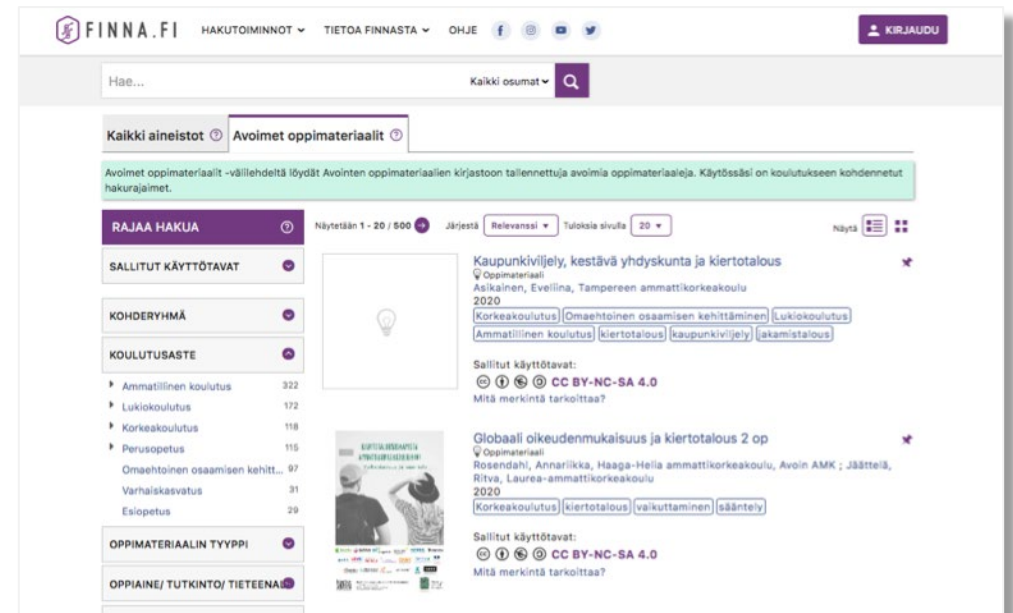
FINNA.FI HAKUTOIMINNOT TIETOA FINNASTA OHJE

KIRJAUDU

Hae...

Kaikki osumat

Kaikki aineistot ⓘ Avoimet oppimateriaalit ⓘ

Avoimet oppimateriaalit -välilehdeltä löydät Avointen oppimateriaalien kirjastoon tallennettuja avoimia oppimateriaaleja. Käytössäsi on koulutukseen kohdennetut hakurajaimet.

RAJAA HAKUA

SALLITUT KÄYTTÖTAVAT

KOHDERYHMÄ

KOULUTUSASTE

Ammatillinen koulutus 322
Lukiokoulutus 172
Korkeakoulutus 118
Perusopetus 115
Omaehtoinen osaamisen kehitt... 97
Varhaiskasvatus 31
Esiopetus 29

OPPIMATERIAALIN TYYPPI

OPPIAINE/ TUTKINTO/ TIETEENALA

Näytetään 1 - 20 / 500 Järjestä Relevanssi Tuloksia sivulla 20 Näytä

Kaupunkiviljely, kestävä yhdyskunta ja kiertotalous
Oppimateriaali
Asikainen, Eveliina, Tampereen ammattikorkeakoulu
2020
Korkeakoulutus Omaehtoinen osaamisen kehittäminen Lukiokoulutus Ammatillinen koulutus kiertotalous kaupunkiviljely akamistalous

Sallitut käyttötavat:
CC BY-NC-SA 4.0
Mitä merkintä tarkoittaa?

Globaali oikeudenmukaisuus ja kiertotalous 2 op
Oppimateriaali
Rosendahl, Annariikka, Haaga-Helia ammattikorkeakoulu, Avoin AMK ; Jäättelä, Ritva, Laurea-ammattikorkeakoulu
2020
Korkeakoulutus kiertotalous vaikuttaminen sääntely

Sallitut käyttötavat:
CC BY-NC-SA 4.0
Mitä merkintä tarkoittaa?